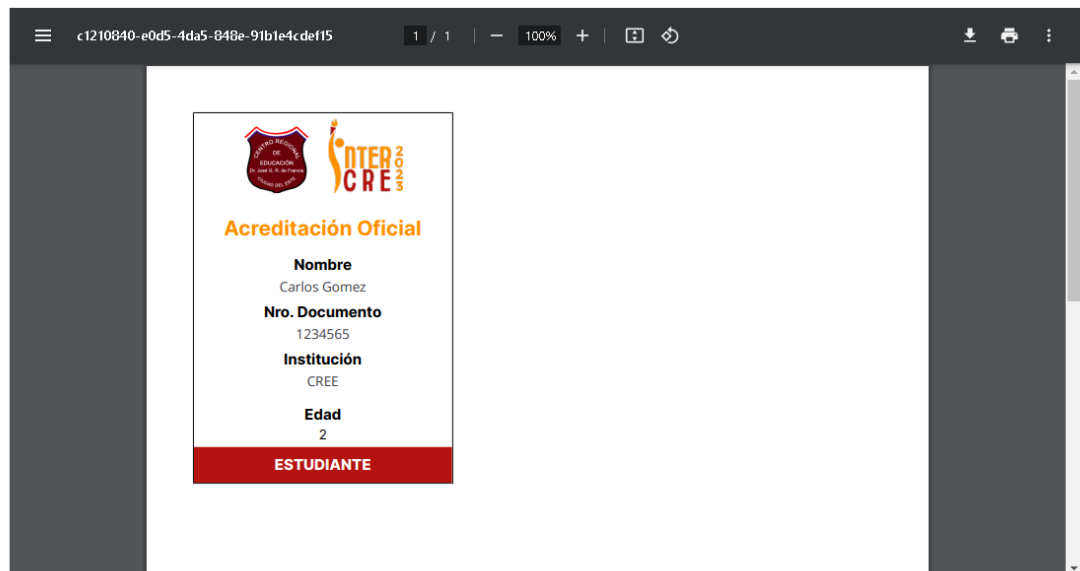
c1210840-e0d5-4da5-848e-91b1e4cdef15

1 / 1

100%

CENTRO REGIONAL DE EDUCACIÓN Dr. José G. R. de Francia CIUDAD DEL ESTE

INTER CRE 2023

Acreditación Oficial

Nombre

Carlos Gomez

Nro. Documento

1234565

Institución

CREE

Edad

2

ESTUDIANTE